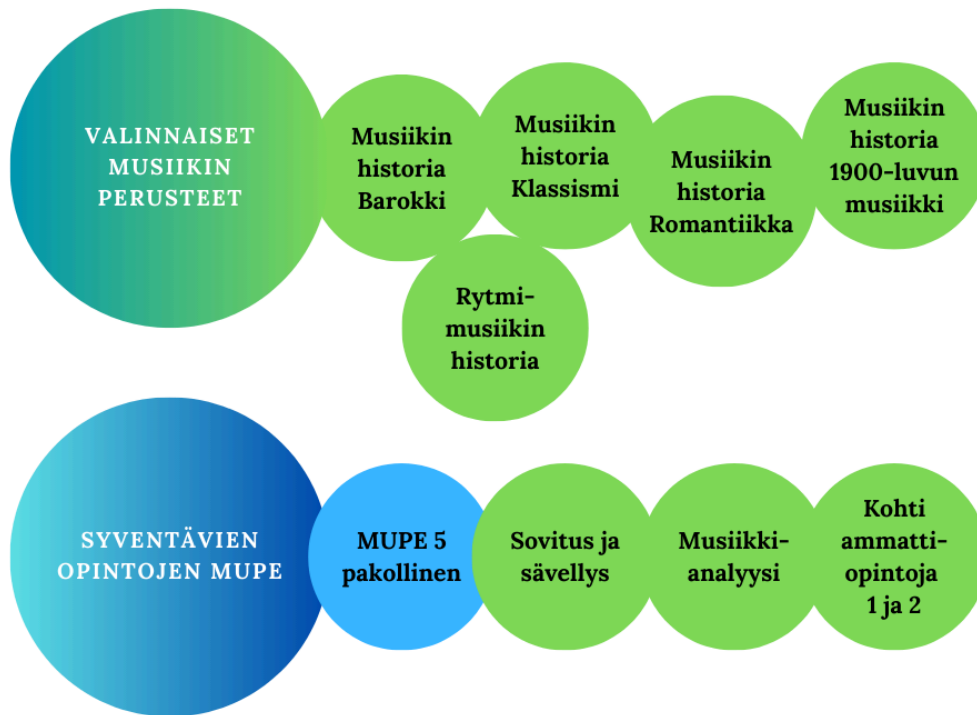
VALINNAISET MUSIIKIN PERUSTEET

Musiikin historia Barokki

Musiikin historia Klassismi

Musiikin historia Romantiikka

Musiikin historia 1900-luvun musiikki

Rytmimusiikin historia

SYVENTÄVIEN OPINTOJEN MUPE

MUPE 5 pakollinen

Sovitus ja sävellys

Musiikkianalyysi

Kohti ammattiopintoja 1 ja 2